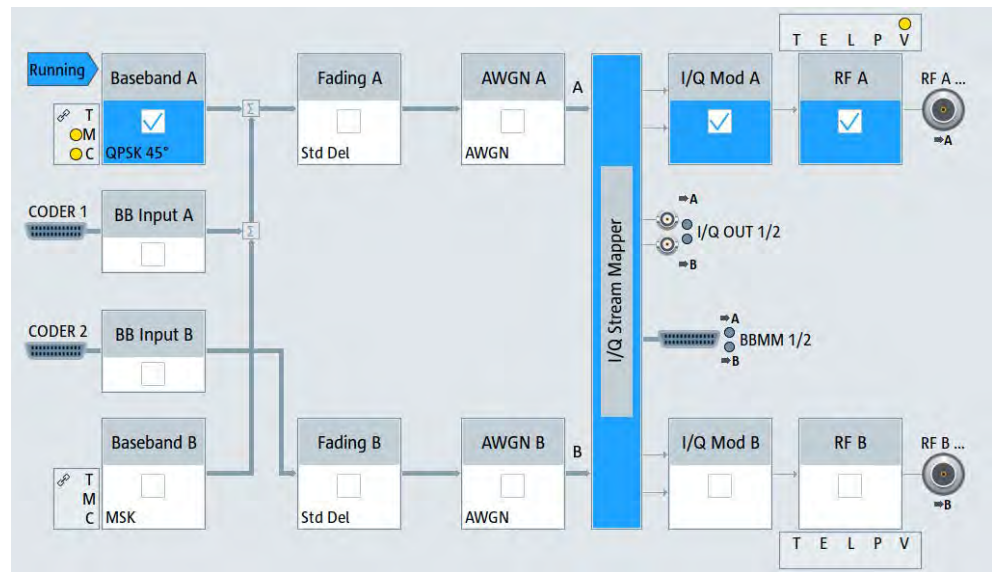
T E L P V

Running

Baseband A

T
M
C QPSK 45°

Fading A

Std Del

AWGN A

AWGN

A

I/Q Mod A

RF A

RF A ...

A

CODER 1

BB Input A

A
I/Q OUT 1/2
B

I/Q Stream Mapper

CODER 2

BB Input B

A
BBMM 1/2
B

Baseband B

T
M
C MSK

Fading B

Std Del

AWGN B

AWGN

B

I/Q Mod B

RF B

RF B ...

B

T E L P V